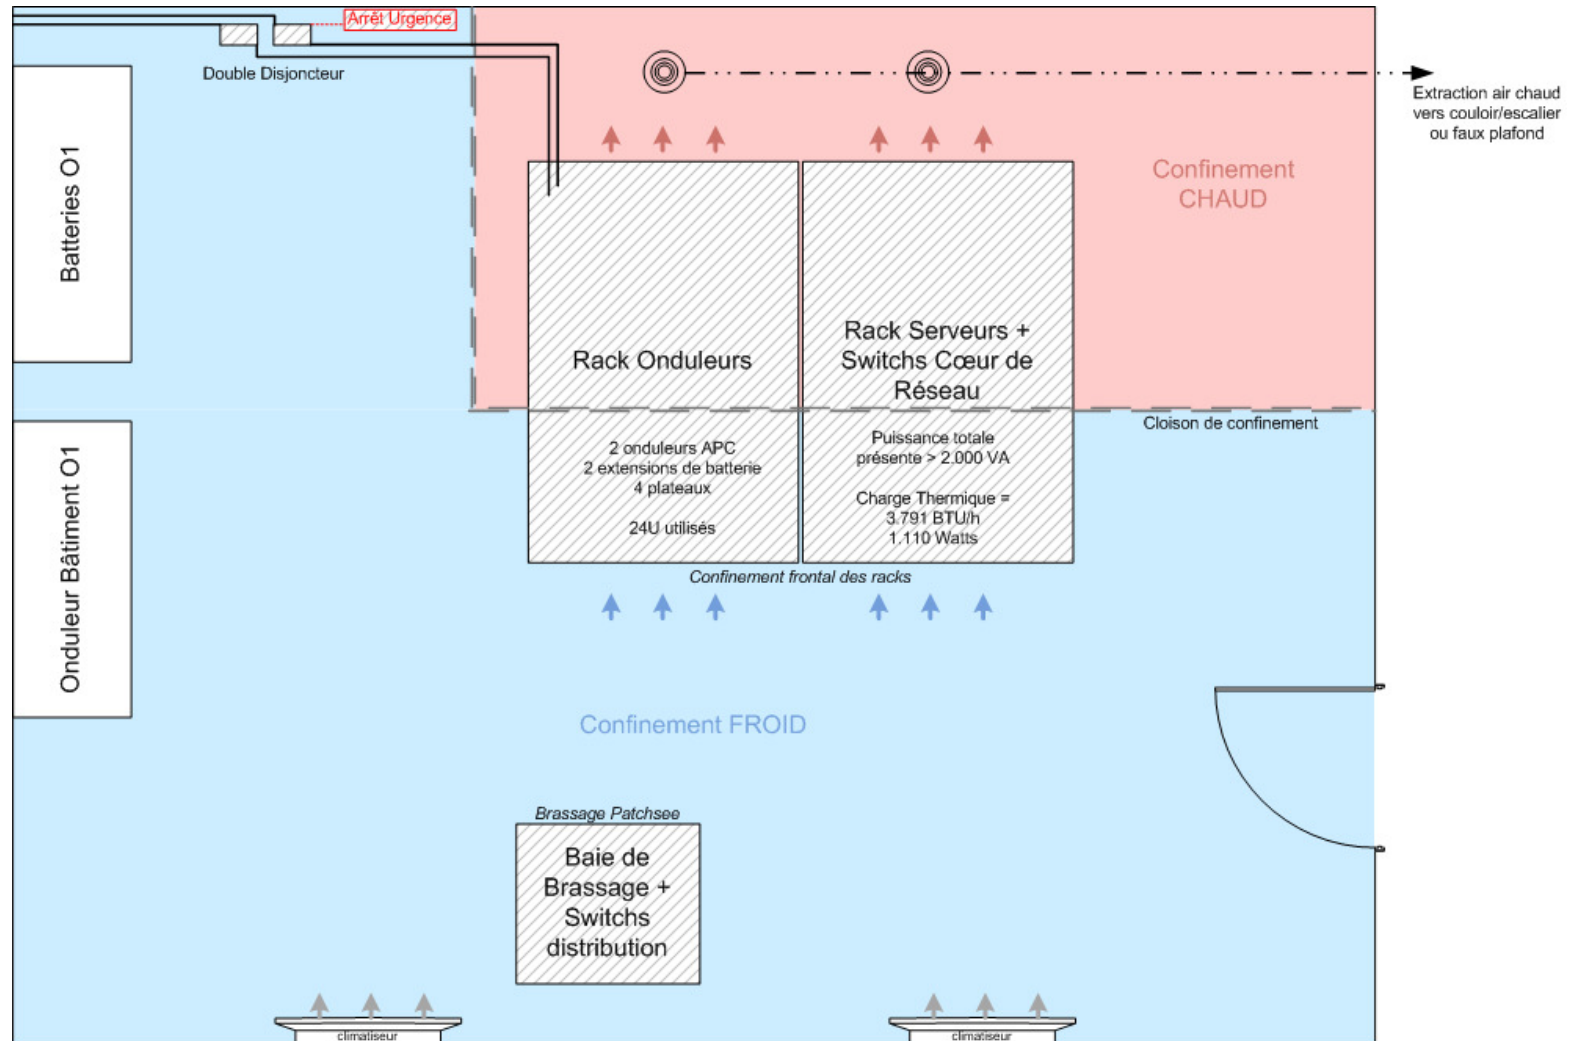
Arrêt Urgence

Double Disjoncteur

Batteries O1

Extraction air chaud vers couloir/escalier ou faux plafond

Confinement CHAUD

Rack Onduleurs

Rack Serveurs + Switchs Cœur de Réseau

Cloison de confinement

2 onduleurs APC
2 extensions de batterie
4 plateaux

24U utilisés

Puissance totale présente > 2.000 VA

Charge Thermique = 3.791 BTU/h
1.110 Watts

Confinement frontal des racks

Onduleur Bâtiment O1

Confinement FROID

Brassage Patchsee

Baie de Brassage + Switchs distribution

climatiseur

climatiseur